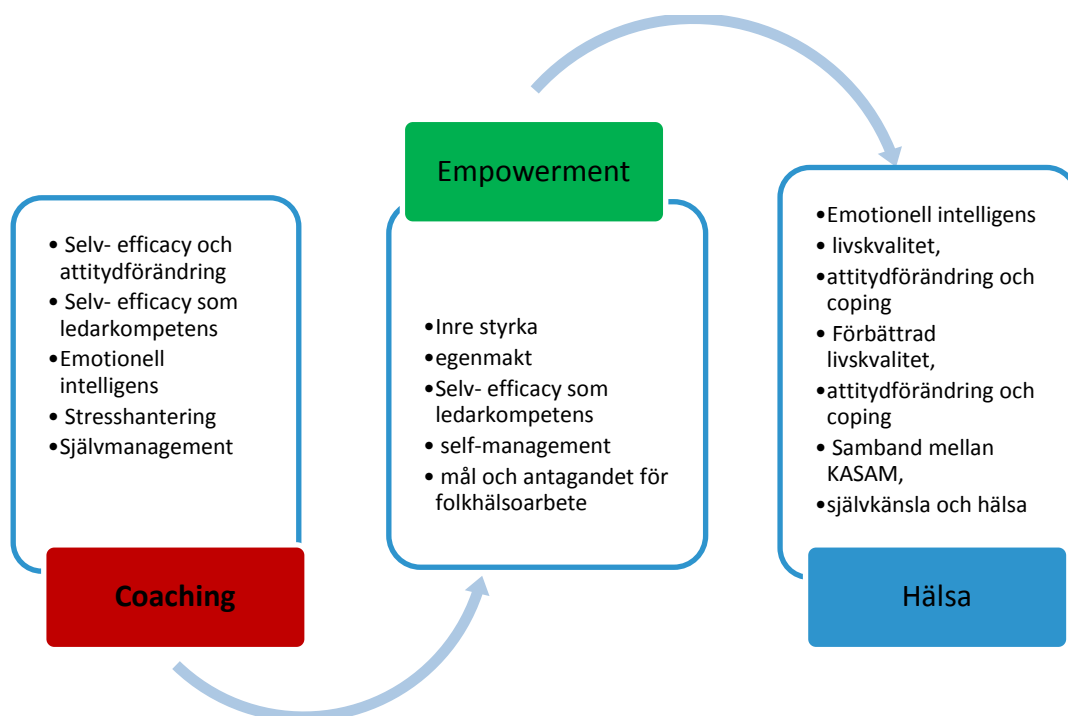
• Selv- efficacy och attitydförändring
• Selv- efficacy som ledarkompetens
•Emotionell intelligens
• Stresshantering
•Självmanagement

Coaching

Empowerment

•Inre styrka
•egenmakt
•Selv- efficacy som ledarkompetens
• self-management
• mål och antagandet för folkhälsoarbete

•Emotionell intelligens
• livskvalitet,
•attitydförändring och coping
• Förbättrad livskvalitet,
•attitydförändring och coping
• Samband mellan KASAM,
•självkänsla och hälsa

Hälsa